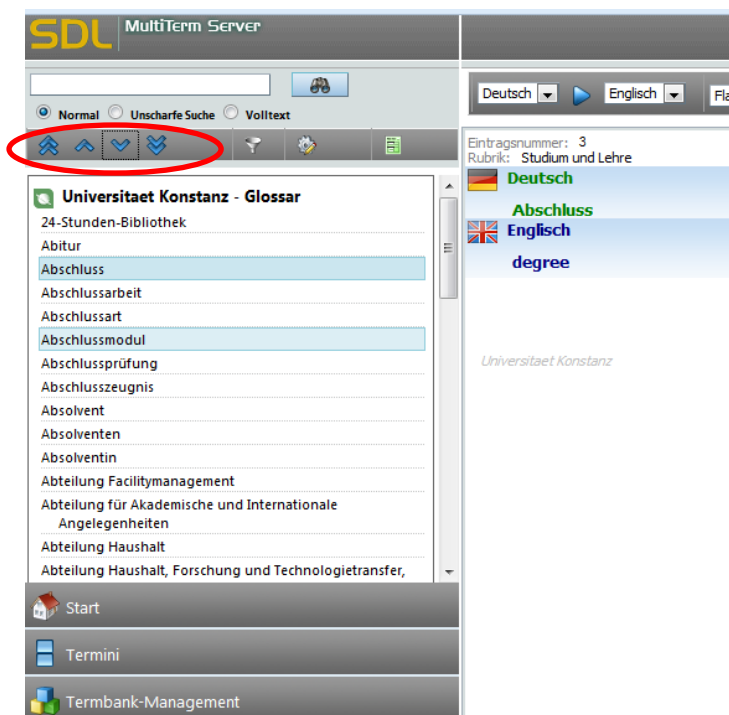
SDL MultiTerm Server

Normal Unscharfe Suche Volltext

Deutsch Englisch Fla

Universitaet Konstanz - Glossar
24-Stunden-Bibliothek
Abitur
Abschluss
Abschlussarbeit
Abschlussart
Abschlussmodul
Abschlussprüfung
Abschlusszeugnis
Absolvent
Absolventen
Absolventin
Abteilung Facilitymanagement
Abteilung für Akademische und Internationale Angelegenheiten
Abteilung Haushalt
Abteilung Haushalt, Forschung und Technologietransfer,

Start
Termini
Termbank-Management

Eintragsnummer: 3
Rubrik: Studium und Lehre
Deutsch
Abschluss
Englisch
degree

Universitaet Konstanz